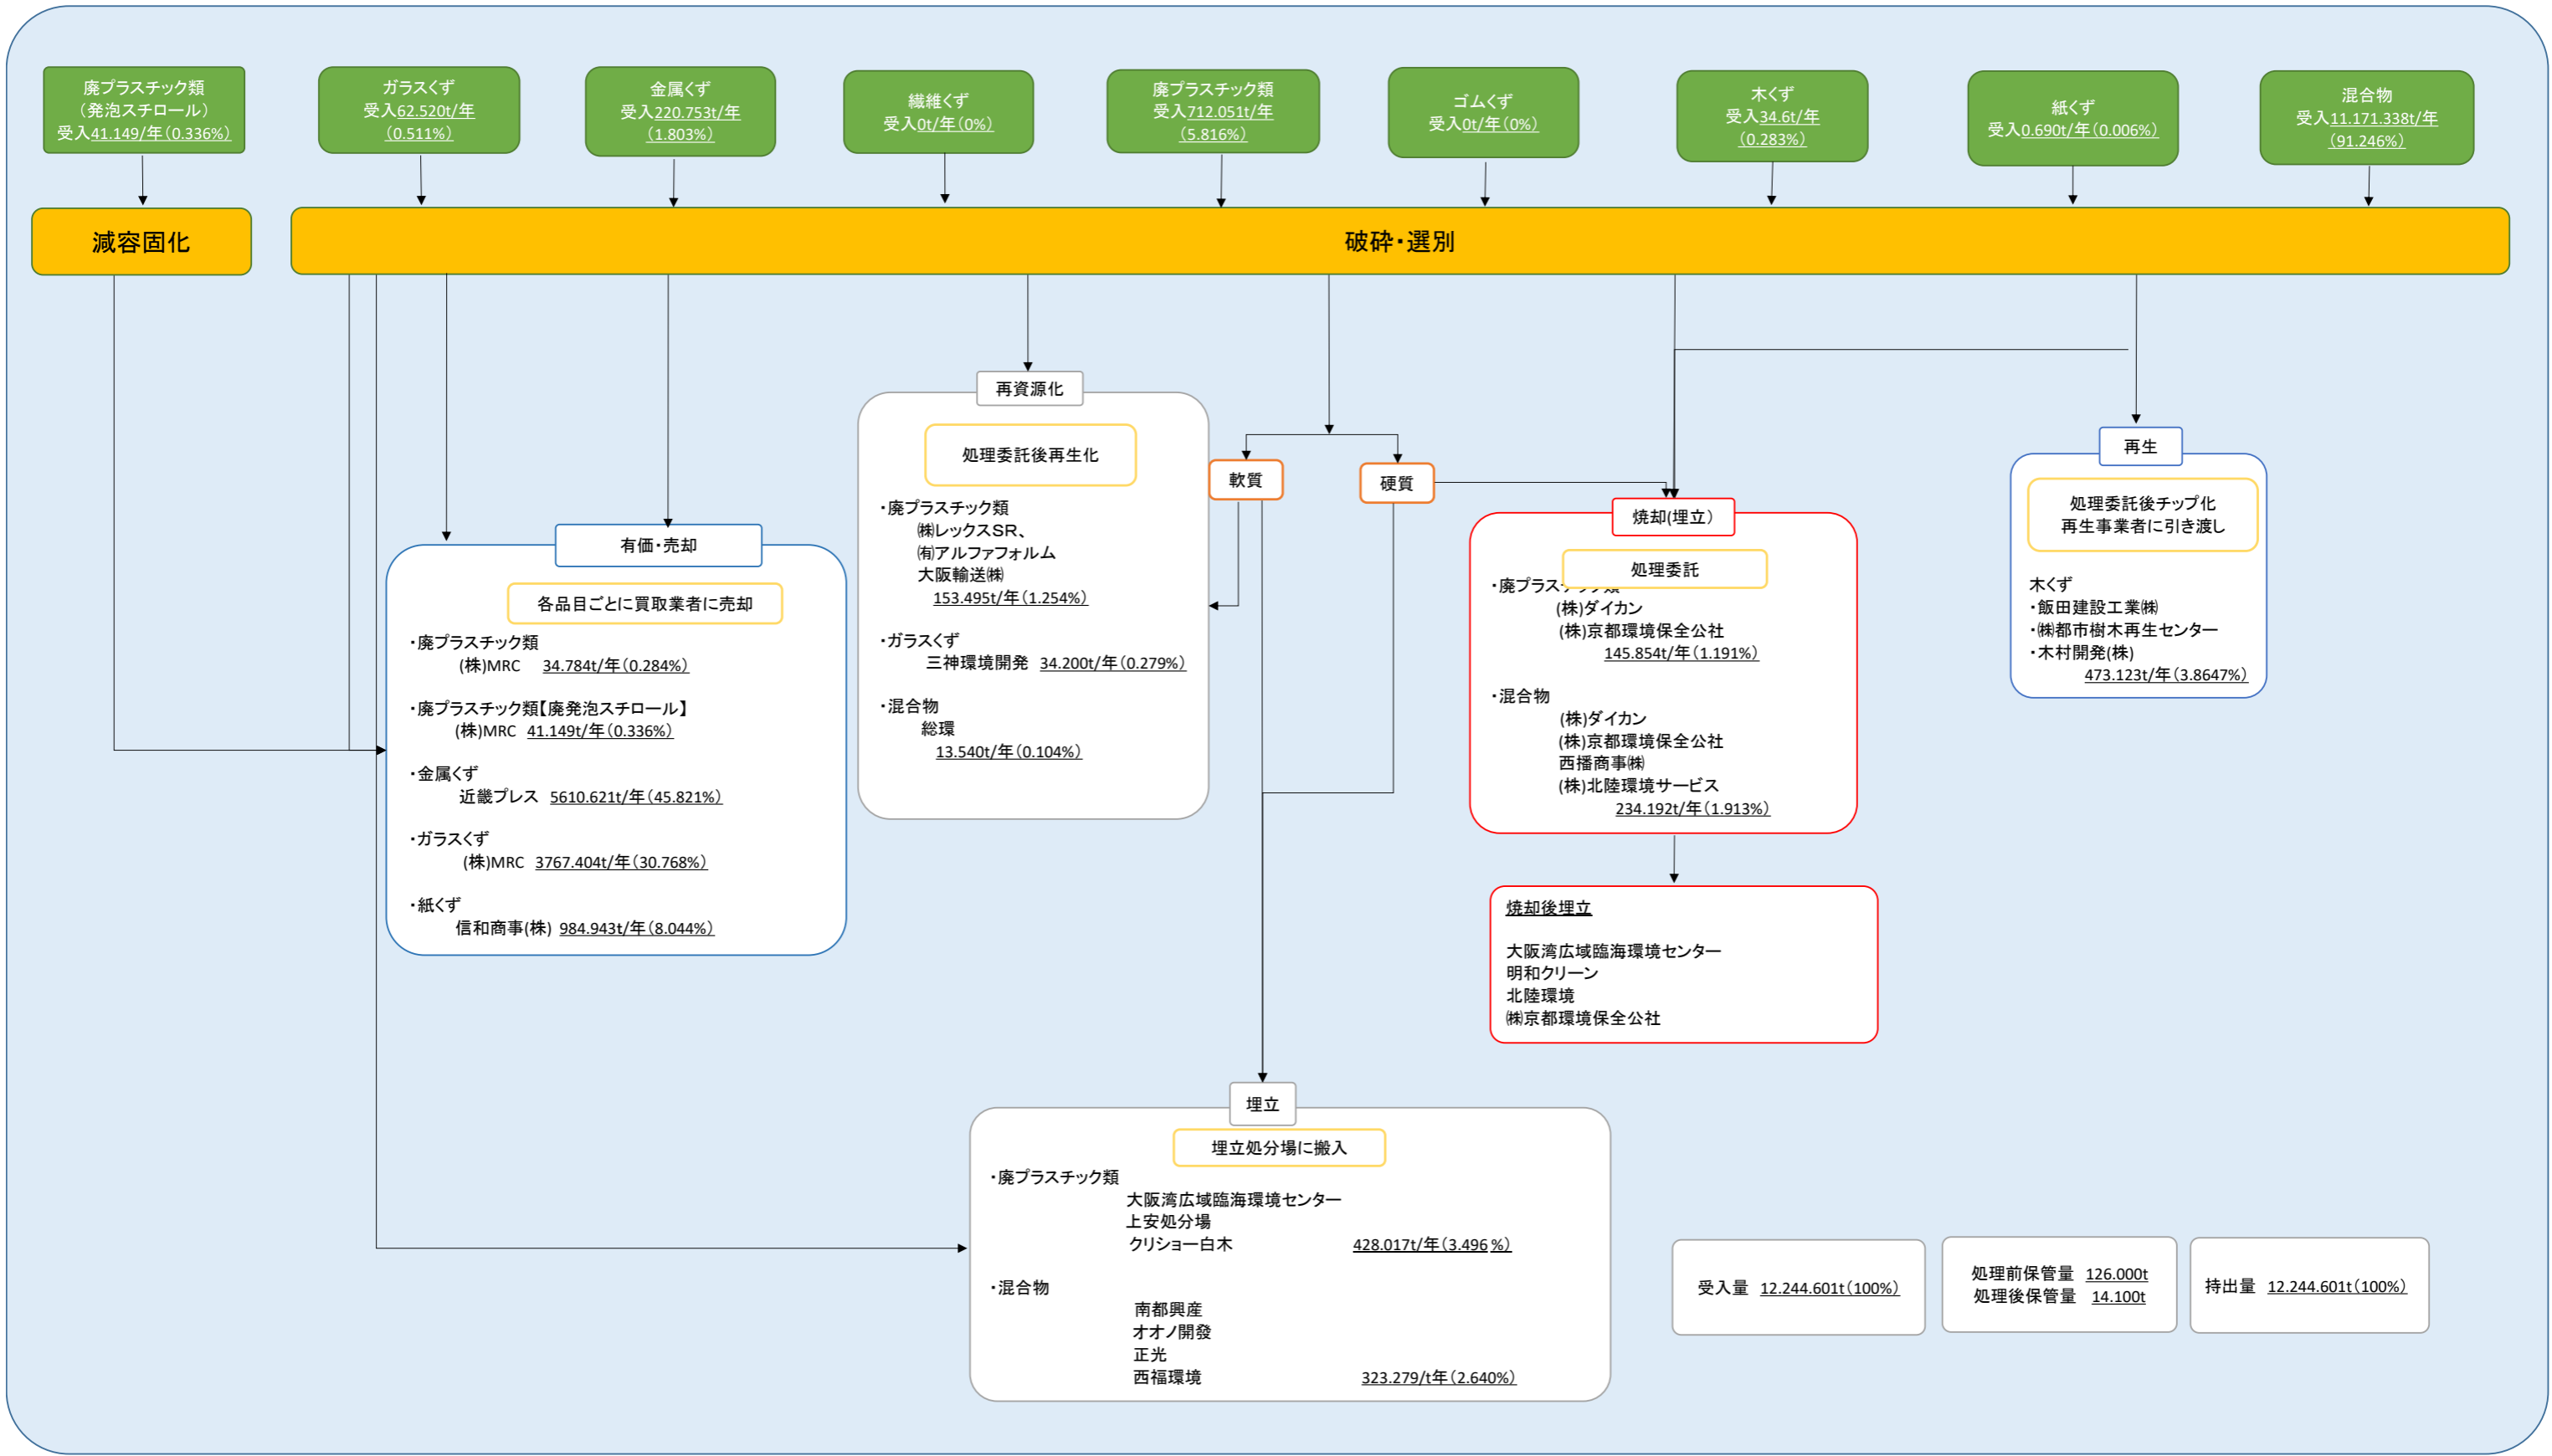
廃プラスチック類
（発泡スチロール）
受入41.149/年（0.336%）

ガラスくず
受入62.520t/年
（0.511%）

金属くず
受入220.753t/年
（1.803%）

繊維くず
受入0t/年（0%）

廃プラスチック類
受入712.051t/年
（5.816%）

ゴムくず
受入0t/年（0%）

木くず
受入34.6t/年
（0.283%）

紙くず
受入0.690t/年（0.006%）

混合物
受入11.171.338t/年
（91.246%）

減容固化

破砕・選別

再資源化

処理委託後再生化

・廃プラスチック類
㈱レックスSR、
㈲アルファフォルム
大阪輸送㈱
153.495t/年（1.254%）

・ガラスくず
三神環境開発 34.200t/年（0.279%）

・混合物
総環
13.540t/年（0.104%）

軟質

硬質

有価・売却

各品目ごとに買取業者に売却

・廃プラスチック類
(株)MRC 34.784t/年（0.284%）

・廃プラスチック類【廃発泡スチロール】
(株)MRC 41.149t/年（0.336%）

・金属くず
近畿プレス 5610.621t/年（45.821%）

・ガラスくず
(株)MRC 3767.404t/年（30.768%）

・紙くず
信和商事(株) 984.943t/年（8.044%）

焼却(埋立)

処理委託

・廃プラス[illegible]
(株)ダイカン
(株)京都環境保全公社
145.854t/年（1.191%）

・混合物
(株)ダイカン
(株)京都環境保全公社
西播商事㈱
(株)北陸環境サービス
234.192t/年（1.913%）

再生

処理委託後チップ化
再生事業者に引き渡し

木くず
・飯田建設工業㈱
・㈱都市樹木再生センター
・木村開発(株)
473.123t/年（3.8647%）

焼却後埋立

大阪湾広域臨海環境センター
明和クリーン
北陸環境
㈱京都環境保全公社

埋立

埋立処分場に搬入

・廃プラスチック類
大阪湾広域臨海環境センター
上安処分場
クリショー白木 428.017t/年（3.496 %）

・混合物
南都興産
オオノ開發
正光
西福環境 323.279/t年（2.640%）

受入量 12.244.601t（100%）

処理前保管量 126.000t
処理後保管量 14.100t

持出量 12.244.601t（100%）